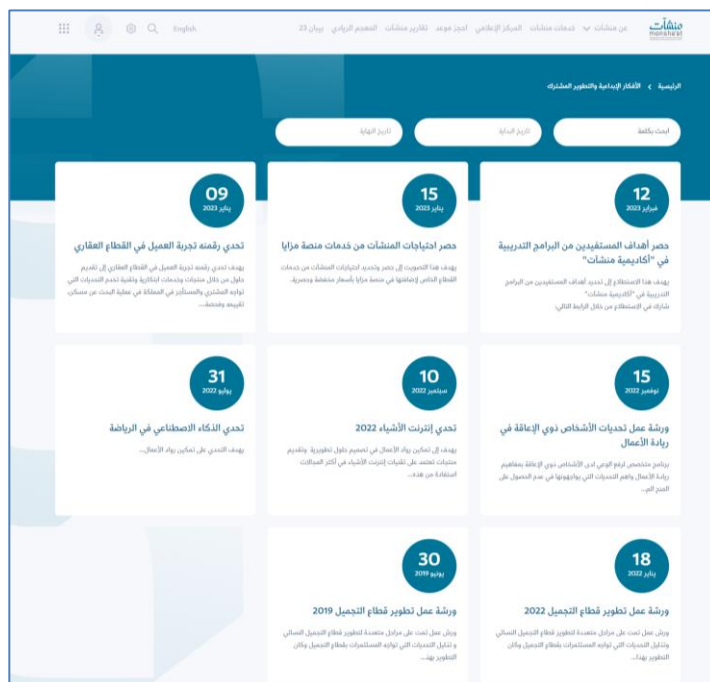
منشآت
monsha'at

عن منشآت　خدمات منشآت　المركز الإعلامي　احجز موعد　تقارير منشآت　المعجم الريادي　بيبان 23

English

الرئيسية > الأفكار الإبداعية والتطوير المشترك

ابحث بكلمة　تاريخ البداية　تاريخ النهاية

12
فبراير 2023
حصر أهداف المستفيدين من البرامج التدريبية في "أكاديمية منشآت"
يهدف هذا الاستطلاع إلى تحديد أهداف المستفيدين من البرامج التدريبية في "أكاديمية منشآت" شارك في الاستطلاع من خلال الرابط التالي:

15
يناير 2023
حصر احتياجات المنشآت من خدمات منصة مزايا
يهدف هذا التصويت إلى حصر وتحديد احتياجات المنشآت من خدمات القطاع الخاص لإضافتها في منصة مزايا بأسعار مخفضة وحصرية...

09
يناير 2023
تحدي رقمنه تجربة العميل في القطاع العقاري
يهدف تحدي رقمنه تجربة العميل في القطاع العقاري إلى تقديم حلول من خلال منتجات وخدمات ابتكارية وتقنية تخدم التحديات التي تواجه المشتري والمستأجر في المملكة في عملية البحث عن مسكن، تقييمه وفحصه...

15
نوفمبر 2022
ورشة عمل تحديات الأشخاص ذوي الإعاقة في ريادة الأعمال
برنامج متخصص لرفع الوعي لدى الأشخاص ذوي الإعاقة بمفاهيم ريادة الأعمال، وأهم التحديات التي يواجهونها في عدم الحصول على المنح الم...

10
سبتمبر 2022
تحدي إنترنت الأشياء 2022
يهدف إلى تمكين رواد الأعمال في تصميم حلول تطويرية وتقديم منتجات تعتمد على تقنيات إنترنت الأشياء في أكثر المجالات المتفاوتة من هذه...

31
يوليو 2022
تحدي الذكاء الاصطناعي في الرياضة
يهدف التحدي على تمكين رواد الأعمال...

18
يناير 2022
ورشة عمل تطوير قطاع التجميل 2022
ورش عمل تمت على مراحل متعددة لتطوير قطاع التجميل النسائي وتحليل التحديات التي تواجه المستثمرات بقطاع التجميل وكان التطوير بهذا...

30
يونيو 2019
ورشة عمل تطوير قطاع التجميل 2019
ورش عمل تمت على مراحل متعددة لتطوير قطاع التجميل النسائي و تحليل التحديات التي تواجه المستثمرات بقطاع التجميل وكان التطوير بهذ...